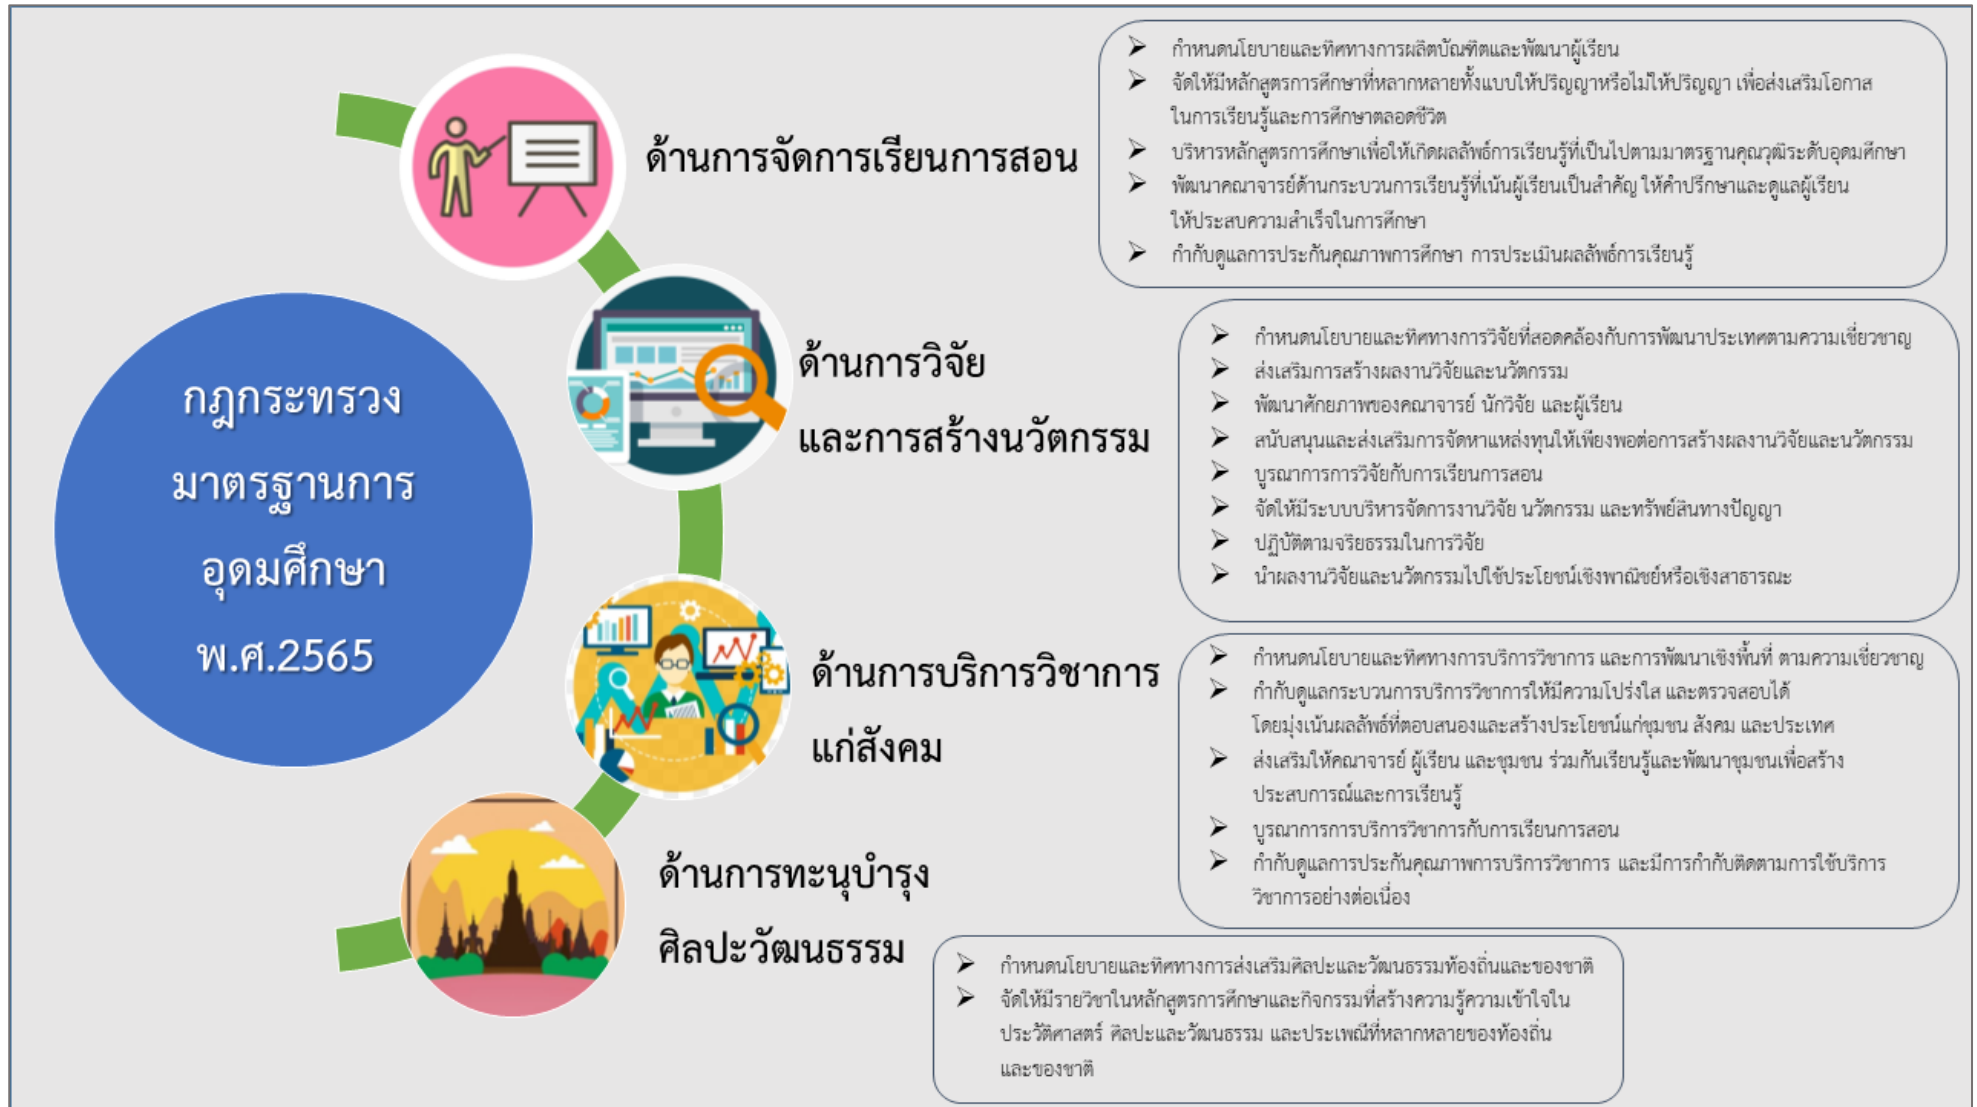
กฎกระทรวง มาตรฐานการอุดมศึกษา พ.ศ.2565

ด้านการจัดการเรียนการสอน

- กำหนดนโยบายและทิศทางการผลิตบัณฑิตและพัฒนาผู้เรียน
- จัดให้มีหลักสูตรการศึกษาที่หลากหลายทั้งแบบให้ปริญญาหรือไม่ให้ปริญญา เพื่อส่งเสริมโอกาสในการเรียนรู้และการศึกษาตลอดชีวิต
- บริหารหลักสูตรการศึกษาเพื่อให้เกิดผลลัพธ์การเรียนรู้ที่เป็นไปตามมาตรฐานคุณวุฒิระดับอุดมศึกษา
- พัฒนาคณาจารย์ด้านกระบวนการเรียนรู้ที่เน้นผู้เรียนเป็นสำคัญ ให้คำปรึกษาและดูแลผู้เรียนให้ประสบความสำเร็จในการศึกษา
- กำกับดูแลการประกันคุณภาพการศึกษา การประเมินผลลัพธ์การเรียนรู้

ด้านการวิจัย และการสร้างนวัตกรรม

- กำหนดนโยบายและทิศทางการวิจัยที่สอดคล้องกับการพัฒนาประเทศตามความเชี่ยวชาญ
- ส่งเสริมการสร้างผลงานวิจัยและนวัตกรรม
- พัฒนาศักยภาพของคณาจารย์ นักวิจัย และผู้เรียน
- สนับสนุนและส่งเสริมการจัดหาแหล่งทุนให้เพียงพอต่อการสร้างผลงานวิจัยและนวัตกรรม
- บูรณาการการวิจัยกับการเรียนการสอน
- จัดให้มีระบบบริหารจัดการงานวิจัย นวัตกรรม และทรัพย์สินทางปัญญา
- ปฏิบัติตามจริยธรรมในการวิจัย
- นำผลงานวิจัยและนวัตกรรมไปใช้ประโยชน์เชิงพาณิชย์หรือเชิงสาธารณะ

ด้านการบริการวิชาการแก่สังคม

- กำหนดนโยบายและทิศทางการบริการวิชาการ และการพัฒนาเชิงพื้นที่ ตามความเชี่ยวชาญ
- กำกับดูแลกระบวนการบริการวิชาการให้มีความโปร่งใส และตรวจสอบได้ โดยมุ่งเน้นผลลัพธ์ที่ตอบสนองและสร้างประโยชน์แก่ชุมชน สังคม และประเทศ
- ส่งเสริมให้คณาจารย์ ผู้เรียน และชุมชน ร่วมกันเรียนรู้และพัฒนาชุมชนเพื่อสร้างประสบการณ์และการเรียนรู้
- บูรณาการการบริการวิชาการกับการเรียนการสอน
- กำกับดูแลการประกันคุณภาพการบริการวิชาการ และมีการกำกับติดตามการใช้บริการวิชาการอย่างต่อเนื่อง

ด้านการทะนุบำรุงศิลปะวัฒนธรรม

- กำหนดนโยบายและทิศทางการส่งเสริมศิลปะและวัฒนธรรมท้องถิ่นและของชาติ
- จัดให้มีรายวิชาในหลักสูตรการศึกษาและกิจกรรมที่สร้างความรู้ความเข้าใจในประวัติศาสตร์ ศิลปะและวัฒนธรรม และประเพณีที่หลากหลายของท้องถิ่นและของชาติ